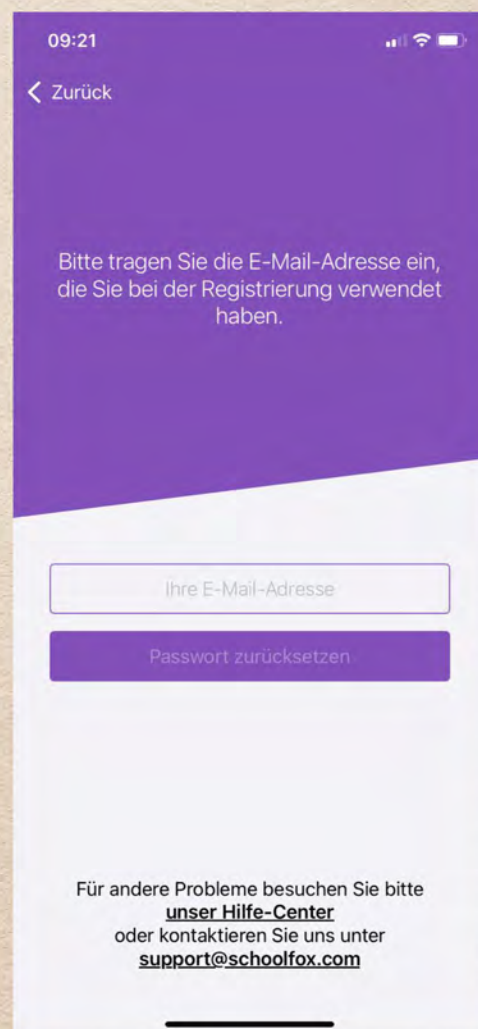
09:21

Zurück

Bitte tragen Sie die E-Mail-Adresse ein, die Sie bei der Registrierung verwendet haben.

Ihre E-Mail-Adresse

Passwort zurücksetzen

Für andere Probleme besuchen Sie bitte unser Hilfe-Center oder kontaktieren Sie uns unter support@schoolfox.com